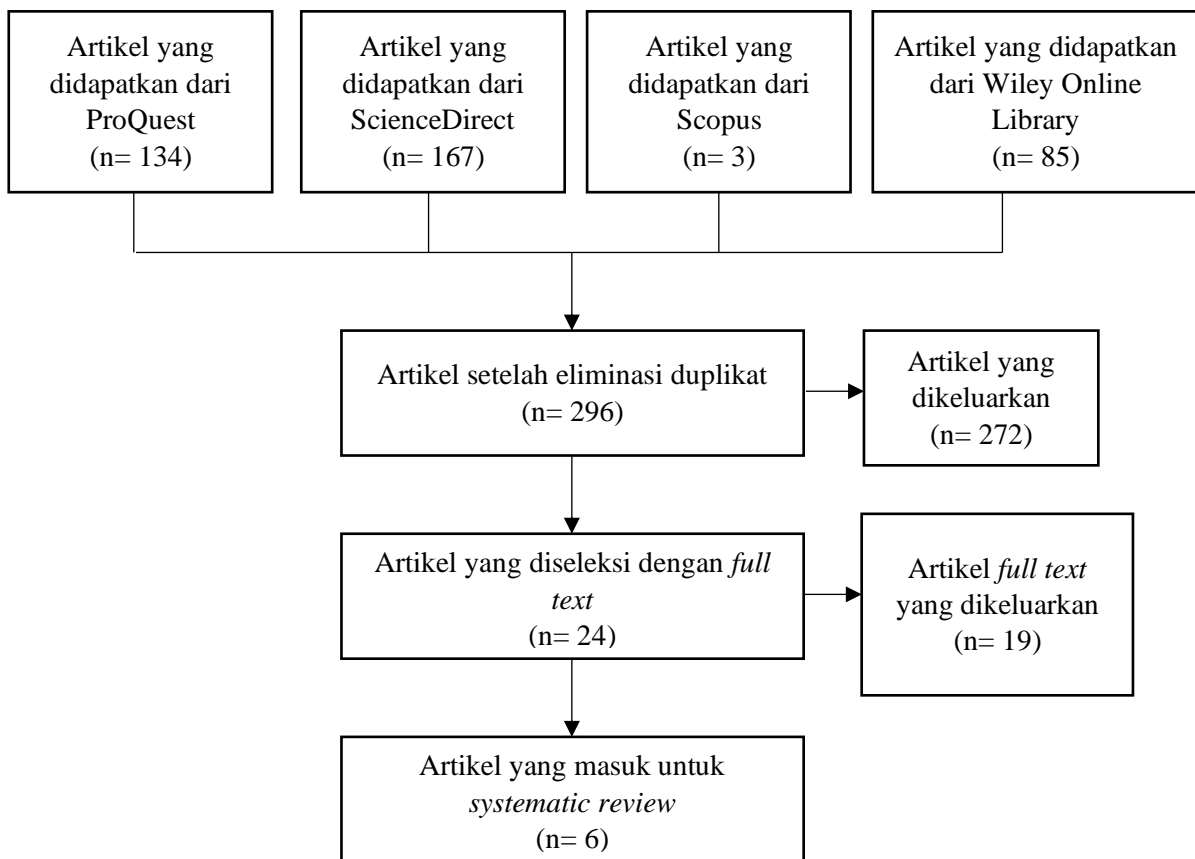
Artikel yang didapatkan dari ProQuest
(n= 134)

Artikel yang didapatkan dari ScienceDirect
(n= 167)

Artikel yang didapatkan dari Scopus
(n= 3)

Artikel yang didapatkan dari Wiley Online Library
(n= 85)

Artikel setelah eliminasi duplikat
(n= 296)

Artikel yang dikeluarkan
(n= 272)

Artikel yang diseleksi dengan full text
(n= 24)

Artikel full text yang dikeluarkan
(n= 19)

Artikel yang masuk untuk systematic review
(n= 6)